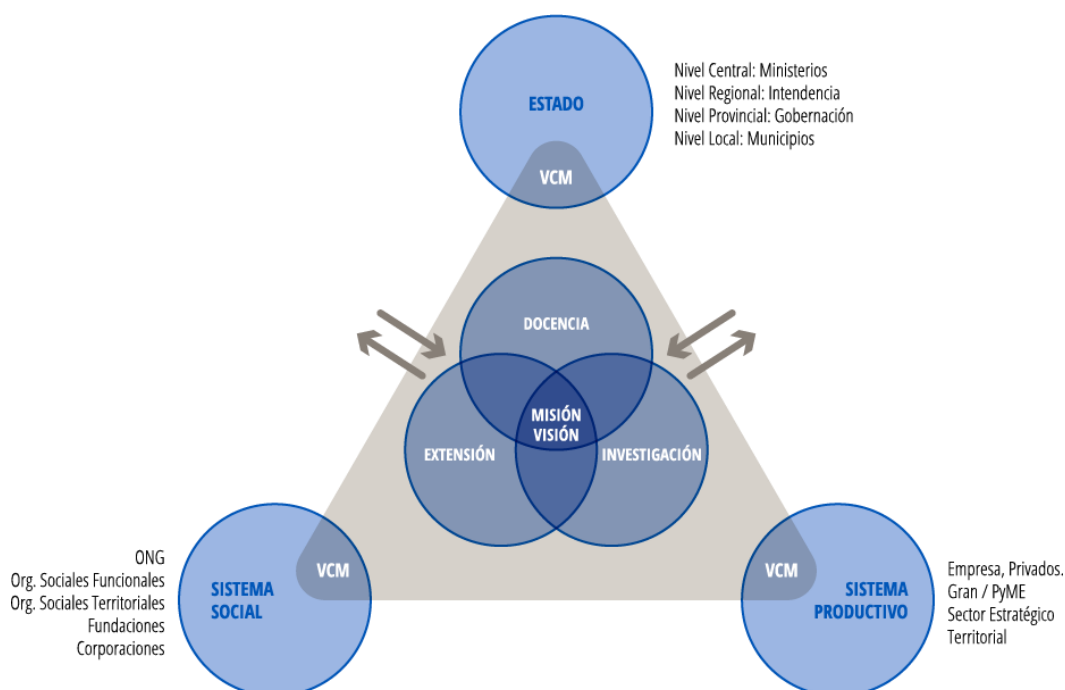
ESTADO

VCM

Nivel Central: Ministerios
Nivel Regional: Intendencia
Nivel Provincial: Gobernación
Nivel Local: Municipios

DOCENCIA

EXTENSIÓN

MISIÓN VISIÓN

INVESTIGACIÓN

ONG
Org. Sociales Funcionales
Org. Sociales Territoriales
Fundaciones
Corporaciones

VCM

SISTEMA SOCIAL

VCM

SISTEMA PRODUCTIVO

Empresa, Privados.
Gran / PyME
Sector Estratégico
Territorial